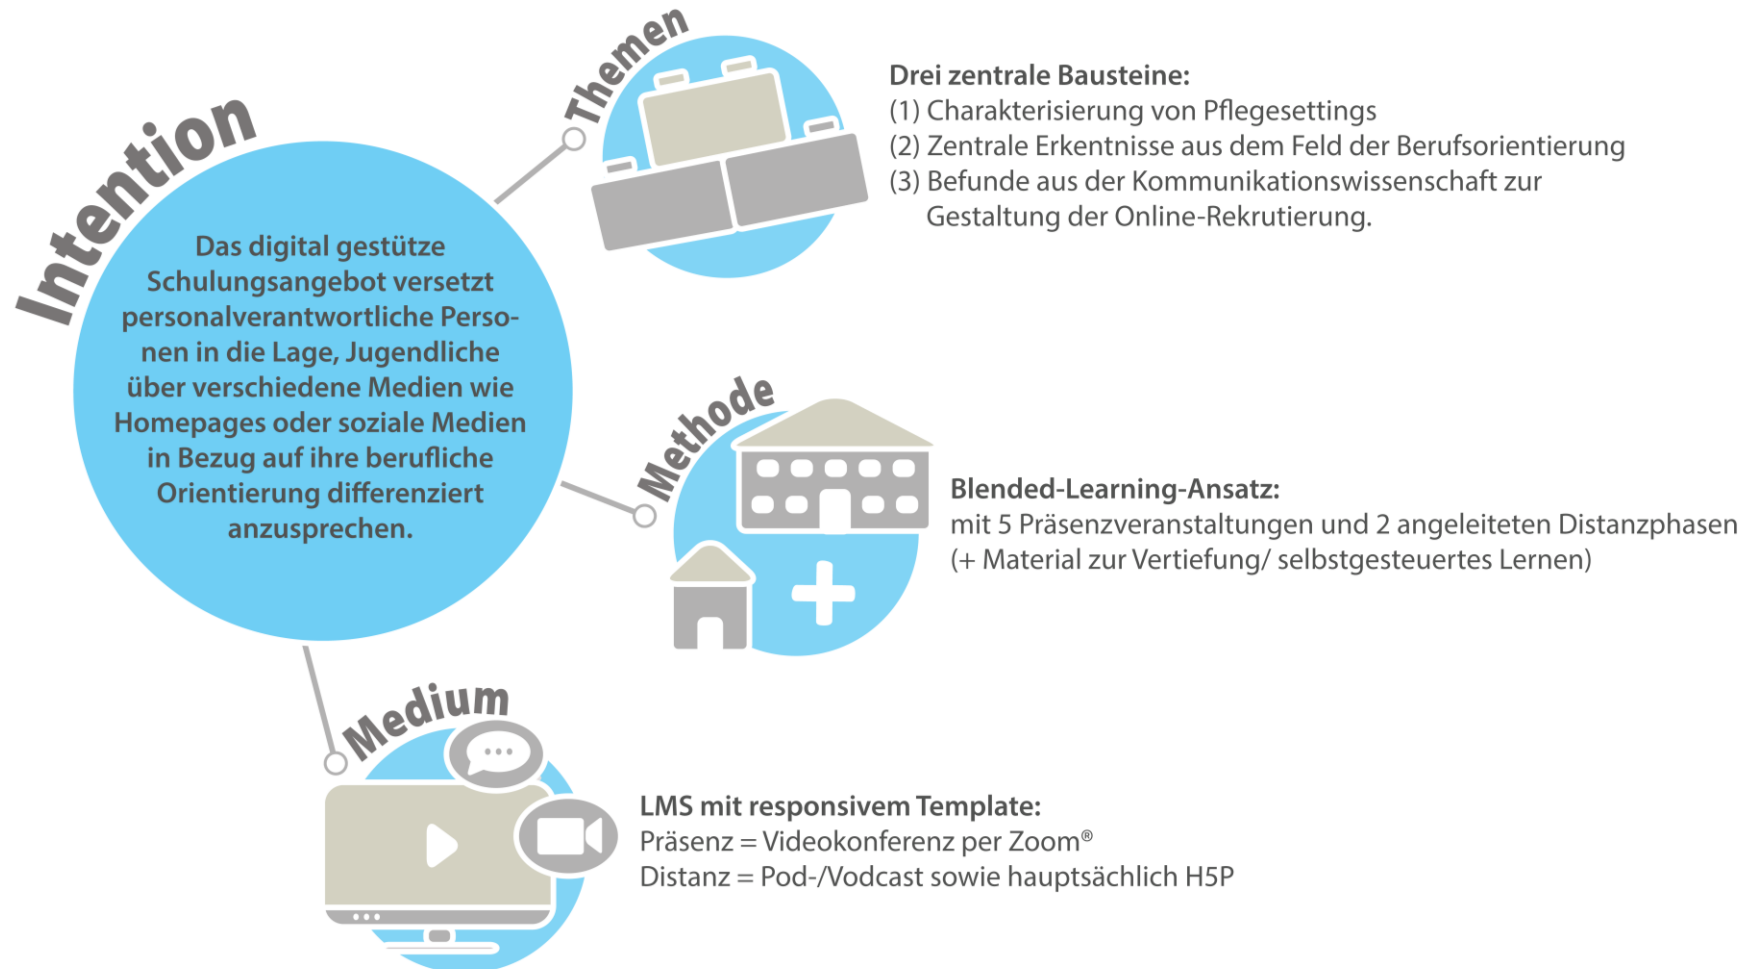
Intention

Das digital gestütze Schulungsangebot versetzt personalverantwortliche Personen in die Lage, Jugendliche über verschiedene Medien wie Homepages oder soziale Medien in Bezug auf ihre berufliche Orientierung differenziert anzusprechen.

Themen

Drei zentrale Bausteine:
(1) Charakterisierung von Pflegesettings
(2) Zentrale Erkentnisse aus dem Feld der Berufsorientierung
(3) Befunde aus der Kommunikationswissenschaft zur Gestaltung der Online-Rekrutierung.

Methode

Blended-Learning-Ansatz:
mit 5 Präsenzveranstaltungen und 2 angeleiteten Distanzphasen
(+ Material zur Vertiefung/ selbstgesteuertes Lernen)

Medium

LMS mit responsivem Template:
Präsenz = Videokonferenz per Zoom®
Distanz = Pod-/Vodcast sowie hauptsächlich H5P